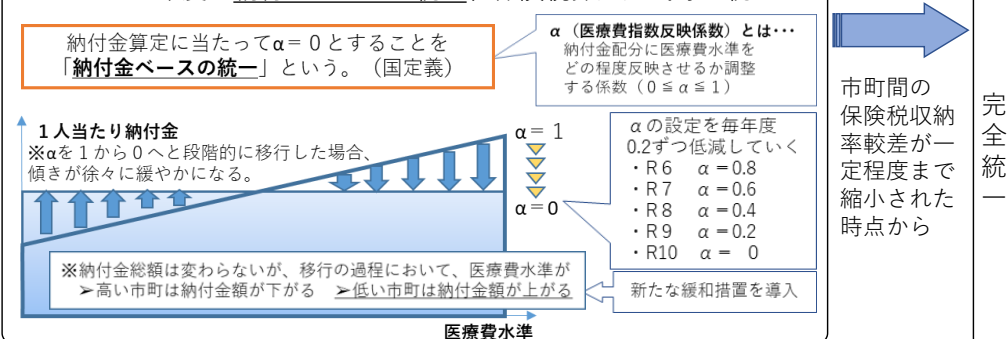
納付金算定に当たってα＝０とすることを「納付金ベースの統一」という。（国定義）

α（医療費指数反映係数）とは･･･
納付金配分に医療費水準をどの程度反映させるか調整する係数（０≦α≦１）

１人当たり納付金
※αを１から０へと段階的に移行した場合、傾きが徐々に緩やかになる。

α＝１

α＝0

αの設定を毎年度0.2ずつ低減していく
・R６　α＝0.8
・R７　α＝0.6
・R８　α＝0.4
・R９　α＝0.2
・R10　α＝　0

※納付金総額は変わらないが、移行の過程において、医療費水準が
➢高い市町は納付金額が下がる　➢低い市町は納付金額が上がる

新たな緩和措置を導入

医療費水準

市町間の保険税収納率較差が一定程度まで縮小された時点から

完全統一